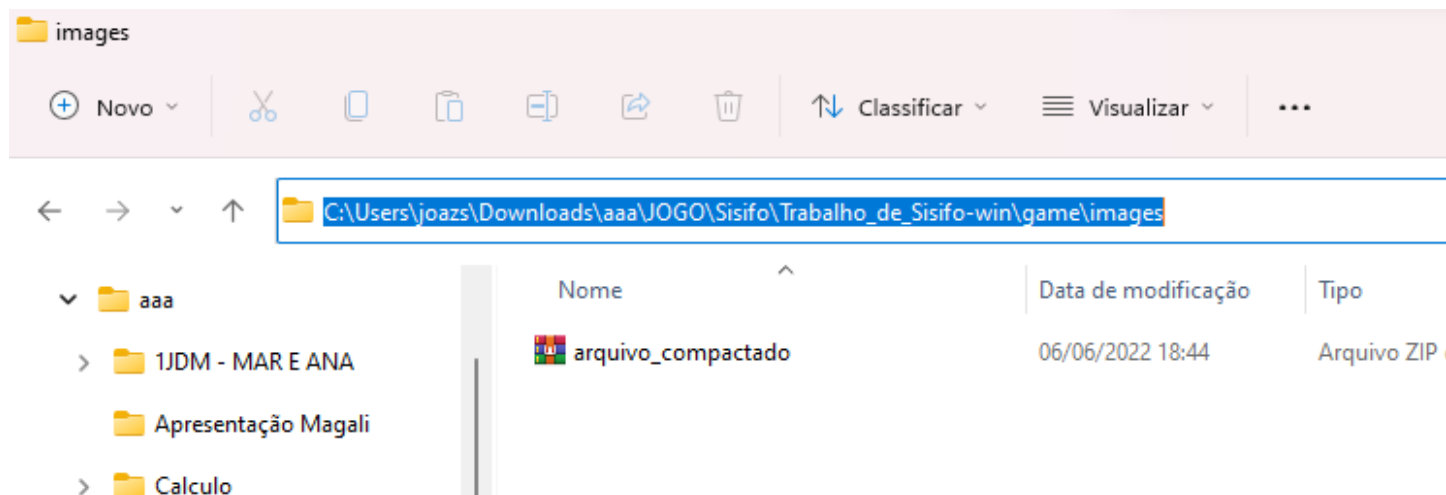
images

Novo

Classificar

Visualizar

...

C:\Users\joazs\Downloads\aaa\JOGO\Sisifo\Trabalho_de_Sisifo-win\game\images

aaa

1JDM - MAR E ANA

Apresentação Magali

Calculo

| Nome | Data de modificação | Tipo |
|---|---|---|
| arquivo_compactado | 06/06/2022 18:44 | Arquivo ZIP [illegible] |